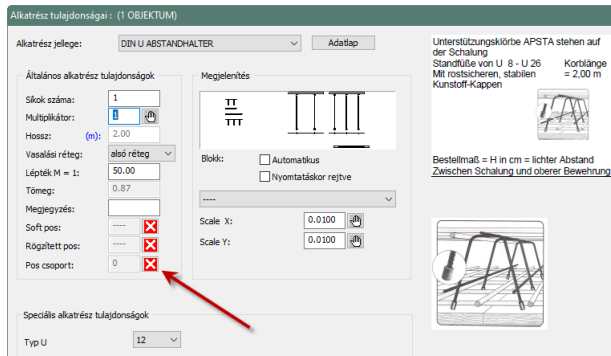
Alkatrész tulajdonságai : (1 OBJEKTUM)

Alkatrész jellege: DIN U ABSTANDHALTER Adatlap

Általános alkatrész tulajdonságok

Síkok száma: 1
Multiplikátor: 1
Hossz: (m): 2.00
Vasalási réteg: alsó réteg
Lépték M = 1: 50.00
Tömeg: 0.87
Megjegyzés:
Soft pos: ----
Rögzített pos: ----
Pos csoport: 0

Megjelenítés

Blokk: Automatikus
Nyomtatáskor rejtve
----
Scale X: 0.0100
Scale Y: 0.0100

Unterstützungskörbe APSTA stehen auf der Schalung
Standfüße von U 8 - U 26 Korblänge = 2,00 m
Mit rostsicheren, stabilen Kunstoff-Kappen

Bestellmaß = H in cm = lichter Abstand Zwischen Schalung und oberer Bewehrung

Speciális alkatrész tulajdonságok

Typ U 12